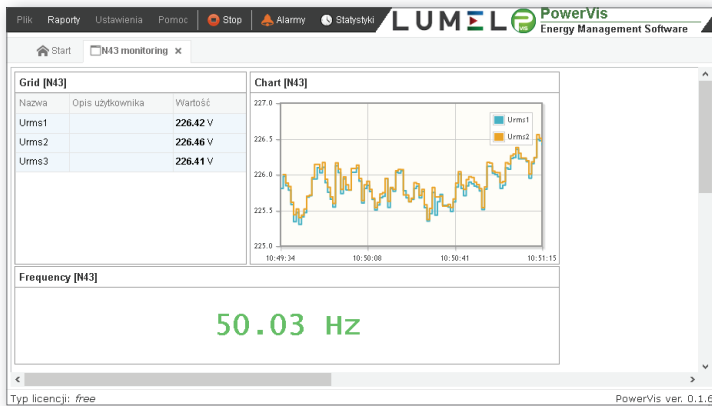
Plik Raporty Ustawienia Pomoc Stop Alarmy Statystyki

LUMEL PowerVis
Energy Management Software

Start N43 monitoring ×

Grid [N43]

| Nazwa | Opis użytkownika | Wartość |
|---|---|---|
| Urms1 | | **226.42** V |
| Urms2 | | **226.46** V |
| Urms3 | | **226.41** V |

Chart [N43]

227.0
226.5
226.0
225.5
225.0

Urms1
Urms2

10:49:34 10:50:08 10:50:41 10:51:15

Frequency [N43]

50.03 Hz

Typ licencji: *free*

PowerVis ver. 0.1.6